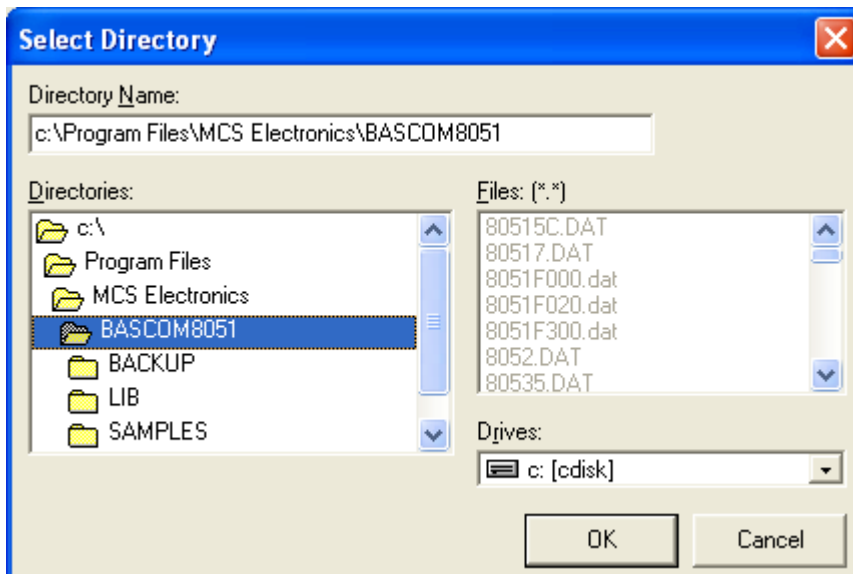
Select Directory

Directory Name:

c:\Program Files\MCS Electronics\BASCOM8051

Directories:

c:\
Program Files
MCS Electronics
BASCOM8051
BACKUP
LIB
SAMPLES

Files: (*.*)

80515C.DAT
80517.DAT
8051F000.dat
8051F020.dat
8051F300.dat
8052.DAT
80535.DAT

Drives:

c: [cdisk]

OK

Cancel